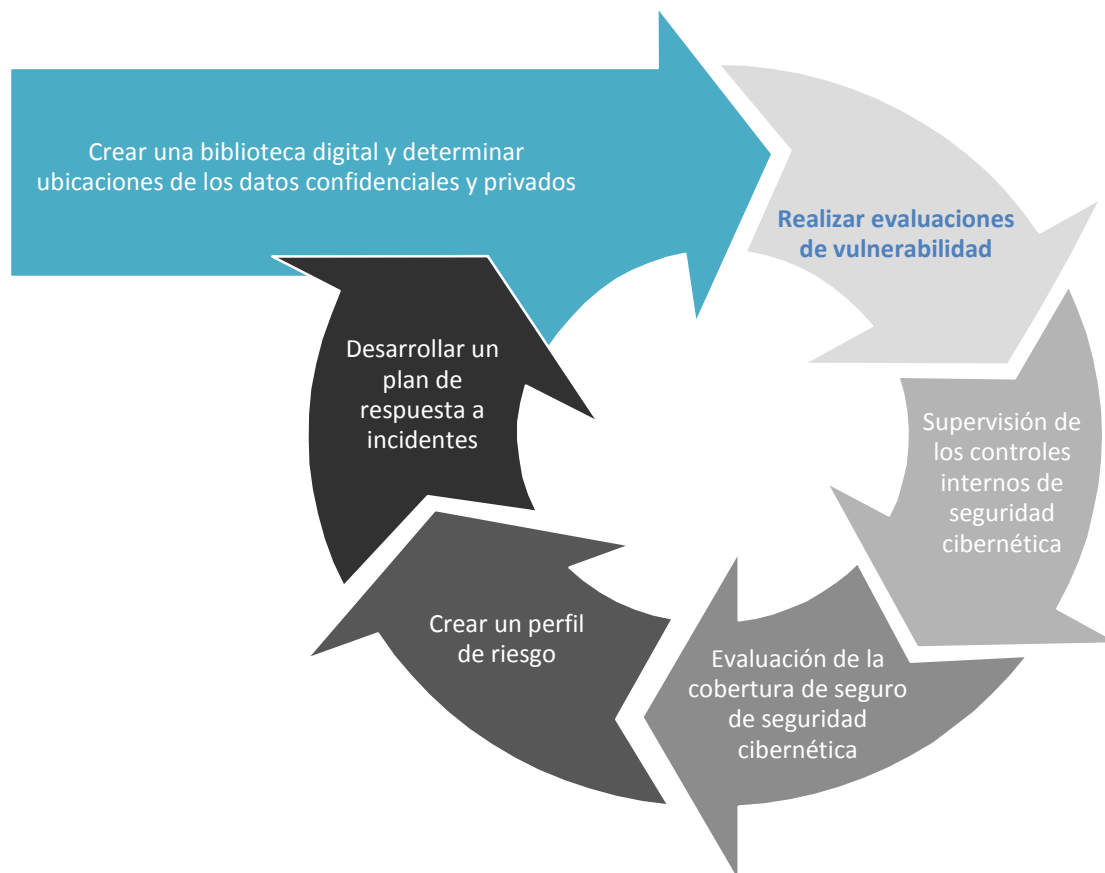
Crear una biblioteca digital y determinar ubicaciones de los datos confidenciales y privados

Realizar evaluaciones de vulnerabilidad

Supervisión de los controles internos de seguridad cibernética

Evaluación de la cobertura de seguro de seguridad cibernética

Crear un perfil de riesgo

Desarrollar un plan de respuesta a incidentes